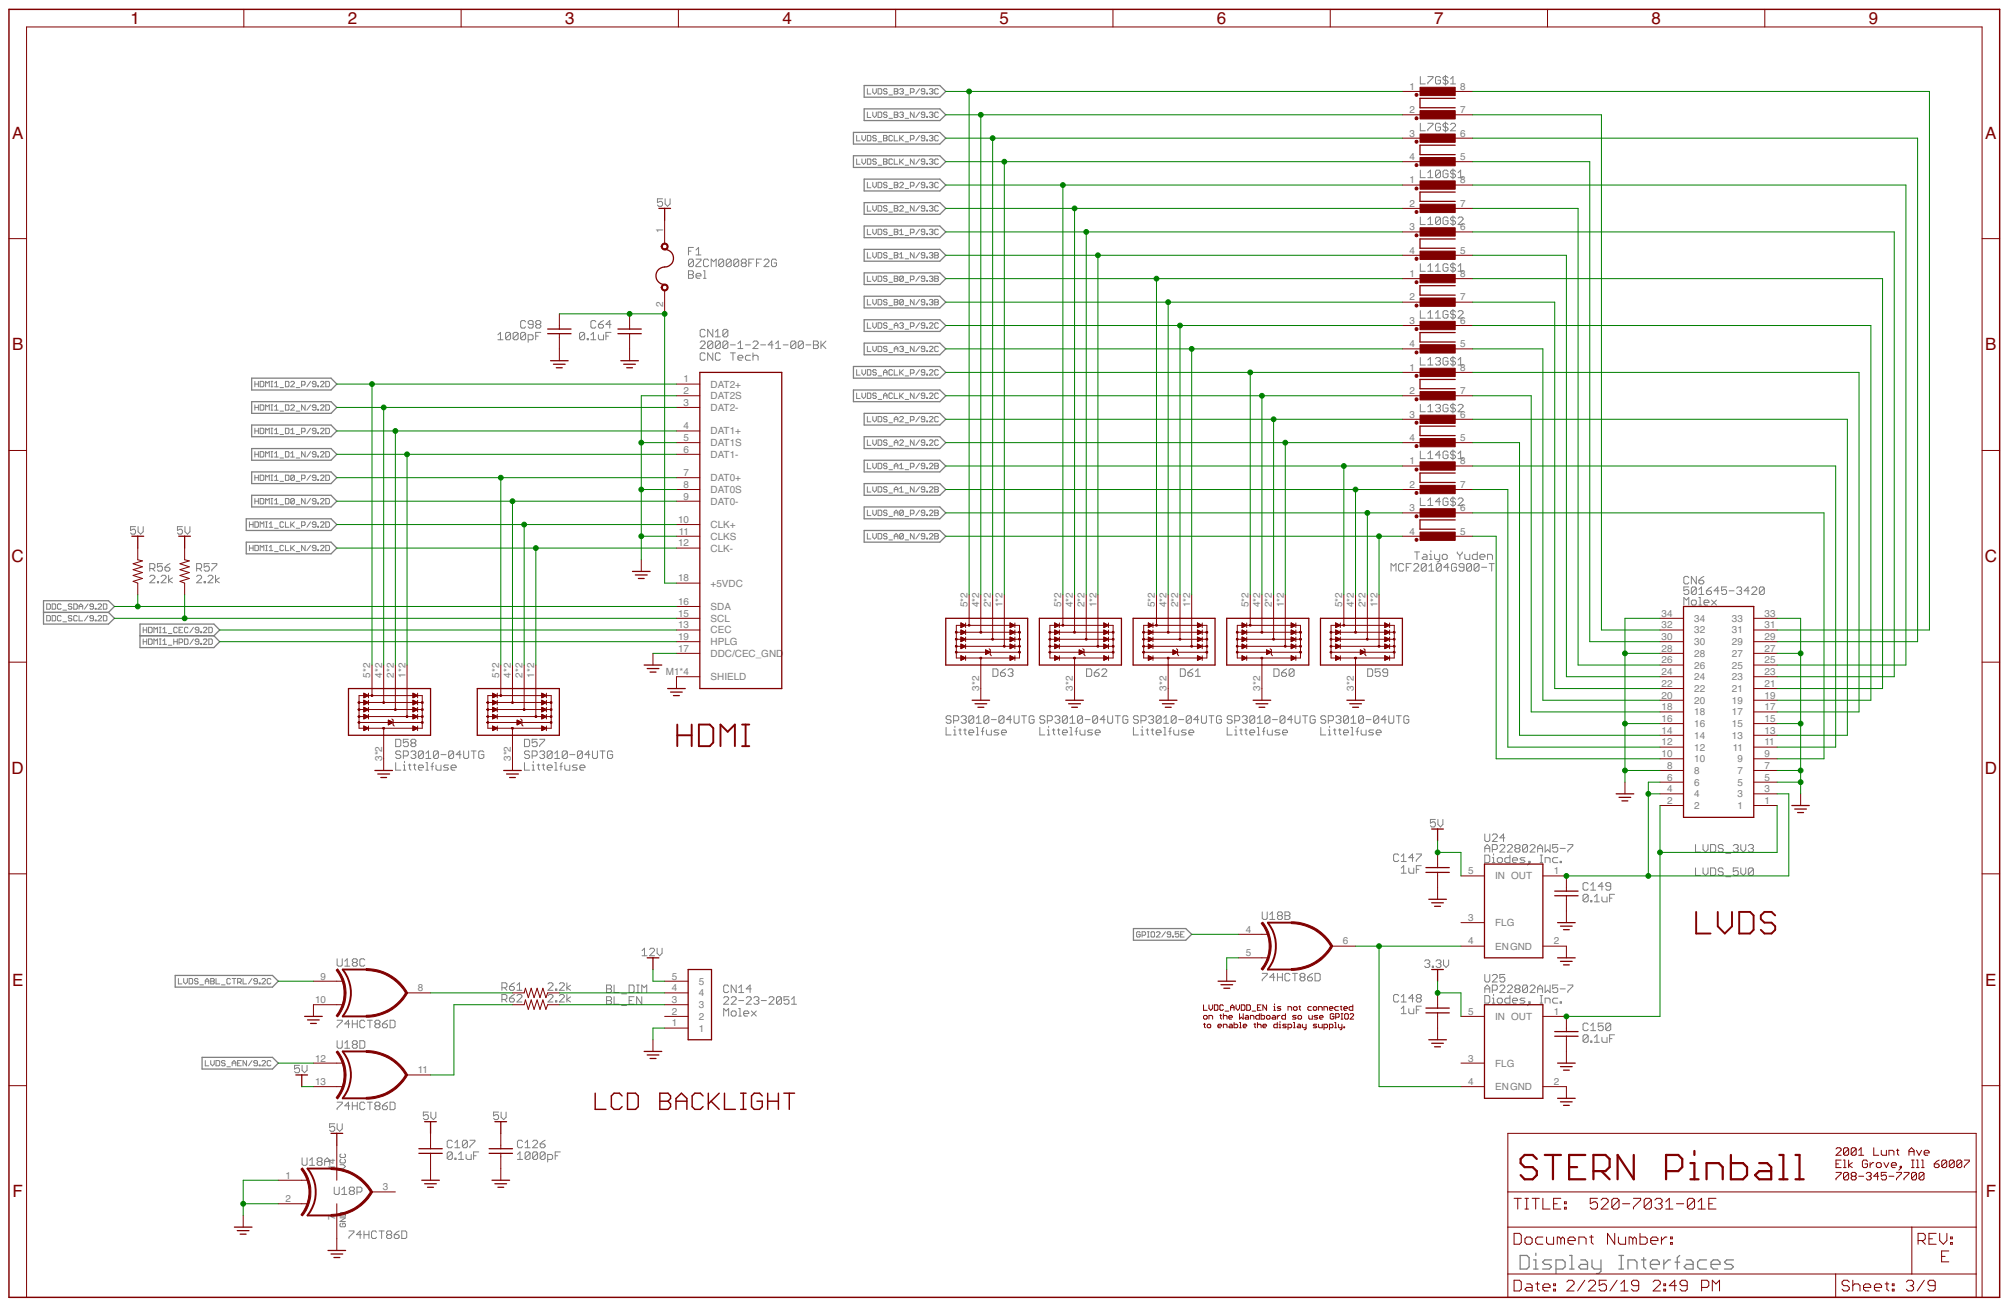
1 2 3 4 5 6 7 8 9

A B C D E F

5V
F1
0ZCM0008FF2G
Bel

C98
1000pF
C64
0.1uF

CN10
2000-1-2-41-00-BK
CNC Tech

HDMI1_D2_P/9.2D
HDMI1_D2_N/9.2D
HDMI1_D1_P/9.2D
HDMI1_D1_N/9.2D
HDMI1_D0_P/9.2D
HDMI1_D0_N/9.2D
HDMI1_CLK_P/9.2D
HDMI1_CLK_N/9.2D

DAT2+
DAT2S
DAT2-
DAT1+
DAT1S
DAT1-
DAT0+
DAT0S
DAT0-
CLK+
CLKS
CLK-
+5VDC
SDA
SCL
CEC
HPLG
DDC/CEC_GND
SHIELD

5V 5V
R56
2.2k
R57
2.2k

DDC_SDA/9.2D
DDC_SCL/9.2D
HDMI1_CEC/9.2D
HDMI1_HPD/9.2D

D58
SP3010-04UTG
Littelfuse
D57
SP3010-04UTG
Littelfuse

HDMI

LVDS_B3_P/9.3C
LVDS_B3_N/9.3C
LVDS_BCLK_P/9.3C
LVDS_BCLK_N/9.3C
LVDS_B2_P/9.3C
LVDS_B2_N/9.3C
LVDS_B1_P/9.3C
LVDS_B1_N/9.3B
LVDS_B0_P/9.3B
LVDS_B0_N/9.3B
LVDS_A3_P/9.2C
LVDS_A3_N/9.2C
LVDS_ACLK_P/9.2C
LVDS_ACLK_N/9.2C
LVDS_A2_P/9.2C
LVDS_A2_N/9.2C
LVDS_A1_P/9.2B
LVDS_A1_N/9.2B
LVDS_A0_P/9.2B
LVDS_A0_N/9.2B

L7G$1
L7G$2
L10G$1
L10G$2
L11G$1
L11G$2
L13G$1
L13G$2
L14G$1
L14G$2
Taiyo Yuden
MCF2010AG900-T

CN6
501645-3420
Molex

D63 D62 D61 D60 D59
SP3010-04UTG
Littelfuse
SP3010-04UTG
Littelfuse
SP3010-04UTG
Littelfuse
SP3010-04UTG
Littelfuse
SP3010-04UTG
Littelfuse

5V
C147
1uF
U24
AP22802AW5-7
Diodes, Inc.
IN OUT
FLG
ENGND
C149
0.1uF
LVDS_3V3
LVDS_5V0

LVDS

GPIO2/9.5E
U18B
74HCT86D
LVDC_AVDD_EN is not connected on the Handboard so use GPIO2 to enable the display supply.

3.3V
C148
1uF
U25
AP22802AW5-7
Diodes, Inc.
IN OUT
FLG
ENGND
C150
0.1uF

LVDS_ABL_CTRL/9.2C
U18C
74HCT86D
LVDS_AEN/9.2C
5V
U18D
74HCT86D
R61 2.2k
R62 2.2k
BL_DIM
BL_EN
12V
CN14
22-23-2051
Molex

LCD BACKLIGHT

5V
U18A
U18P
VCC
GND
74HCT86D
5V
C107
0.1uF
5V
C126
1000pF

STERN Pinball
2001 Lunt Ave
Elk Grove, Ill 60007
708-345-7700
TITLE: 520-7031-01E
Document Number:
Display Interfaces
REV:
E
Date: 2/25/19 2:49 PM
Sheet: 3/9